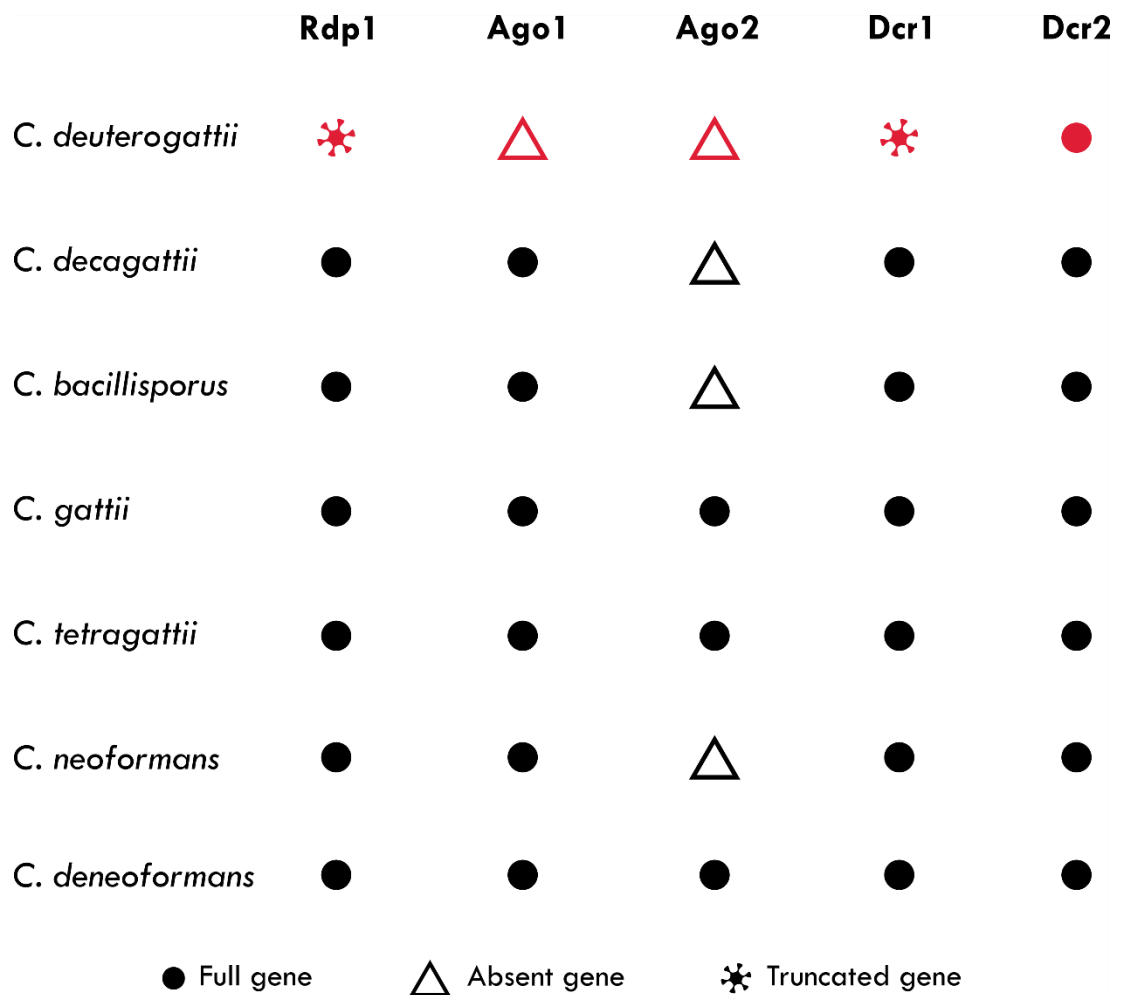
|  | Rdp1 | Ago1 | Ago2 | Dcr1 | Dcr2 |
|---|---|---|---|---|---|
| C. deuterogattii | ✱ | △ | △ | ✱ | ● |
| C. decagattii | ● | ● | △ | ● | ● |
| C. bacillisporus | ● | ● | △ | ● | ● |
| C. gattii | ● | ● | ● | ● | ● |
| C. tetragattii | ● | ● | ● | ● | ● |
| C. neoformans | ● | ● | △ | ● | ● |
| C. deneoformans | ● | ● | ● | ● | ● |

● Full gene △ Absent gene ✱ Truncated gene